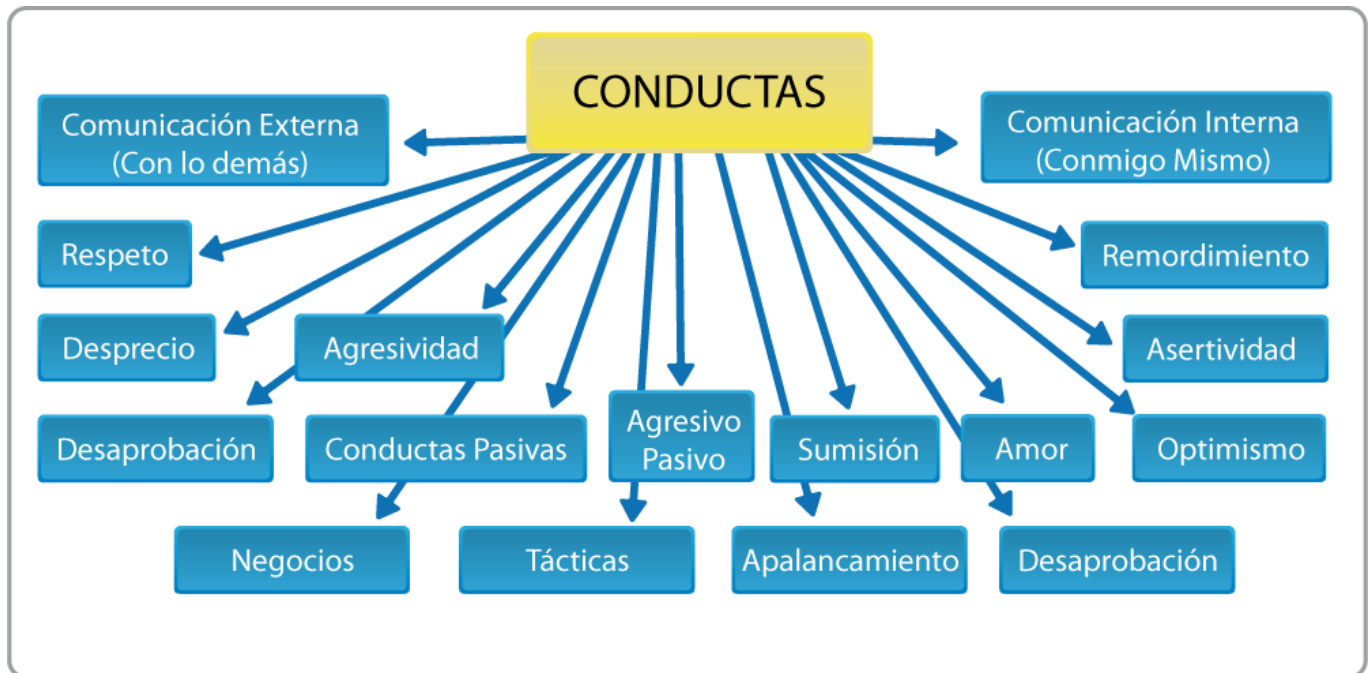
CONDUCTAS

Comunicación Externa (Con lo demás)

Comunicación Interna (Conmigo Mismo)

Respeto

Remordimiento

Desprecio

Agresividad

Asertividad

Desaprobación

Conductas Pasivas

Agresivo Pasivo

Sumisión

Amor

Optimismo

Negocios

Tácticas

Apalancamiento

Desaprobación